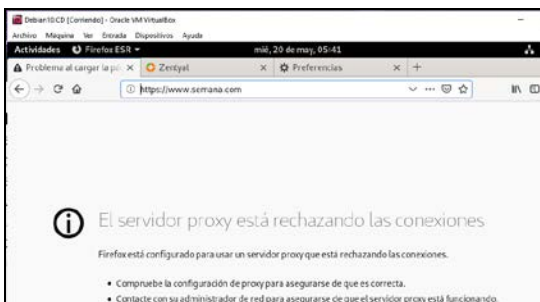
Debian10CD [Corriendo] - Oracle VM VirtualBox

Archivo Máquina Ver Entrada Dispositivos Ayuda

Actividades Firefox ESR ▾

mié, 20 de may, 05:41

Problema al cargar la pá ×

Zentyal ×

Preferencias ×

+

https://www.serrana.com

El servidor proxy está rechazando las conexiones

Firefox está configurado para usar un servidor proxy que está rechazando las conexiones.

• Compruebe la configuración de proxy para asegurarse de que es correcta.

• Contacte con su administrador de red para asegurarse de que el servidor proxy está funcionando.